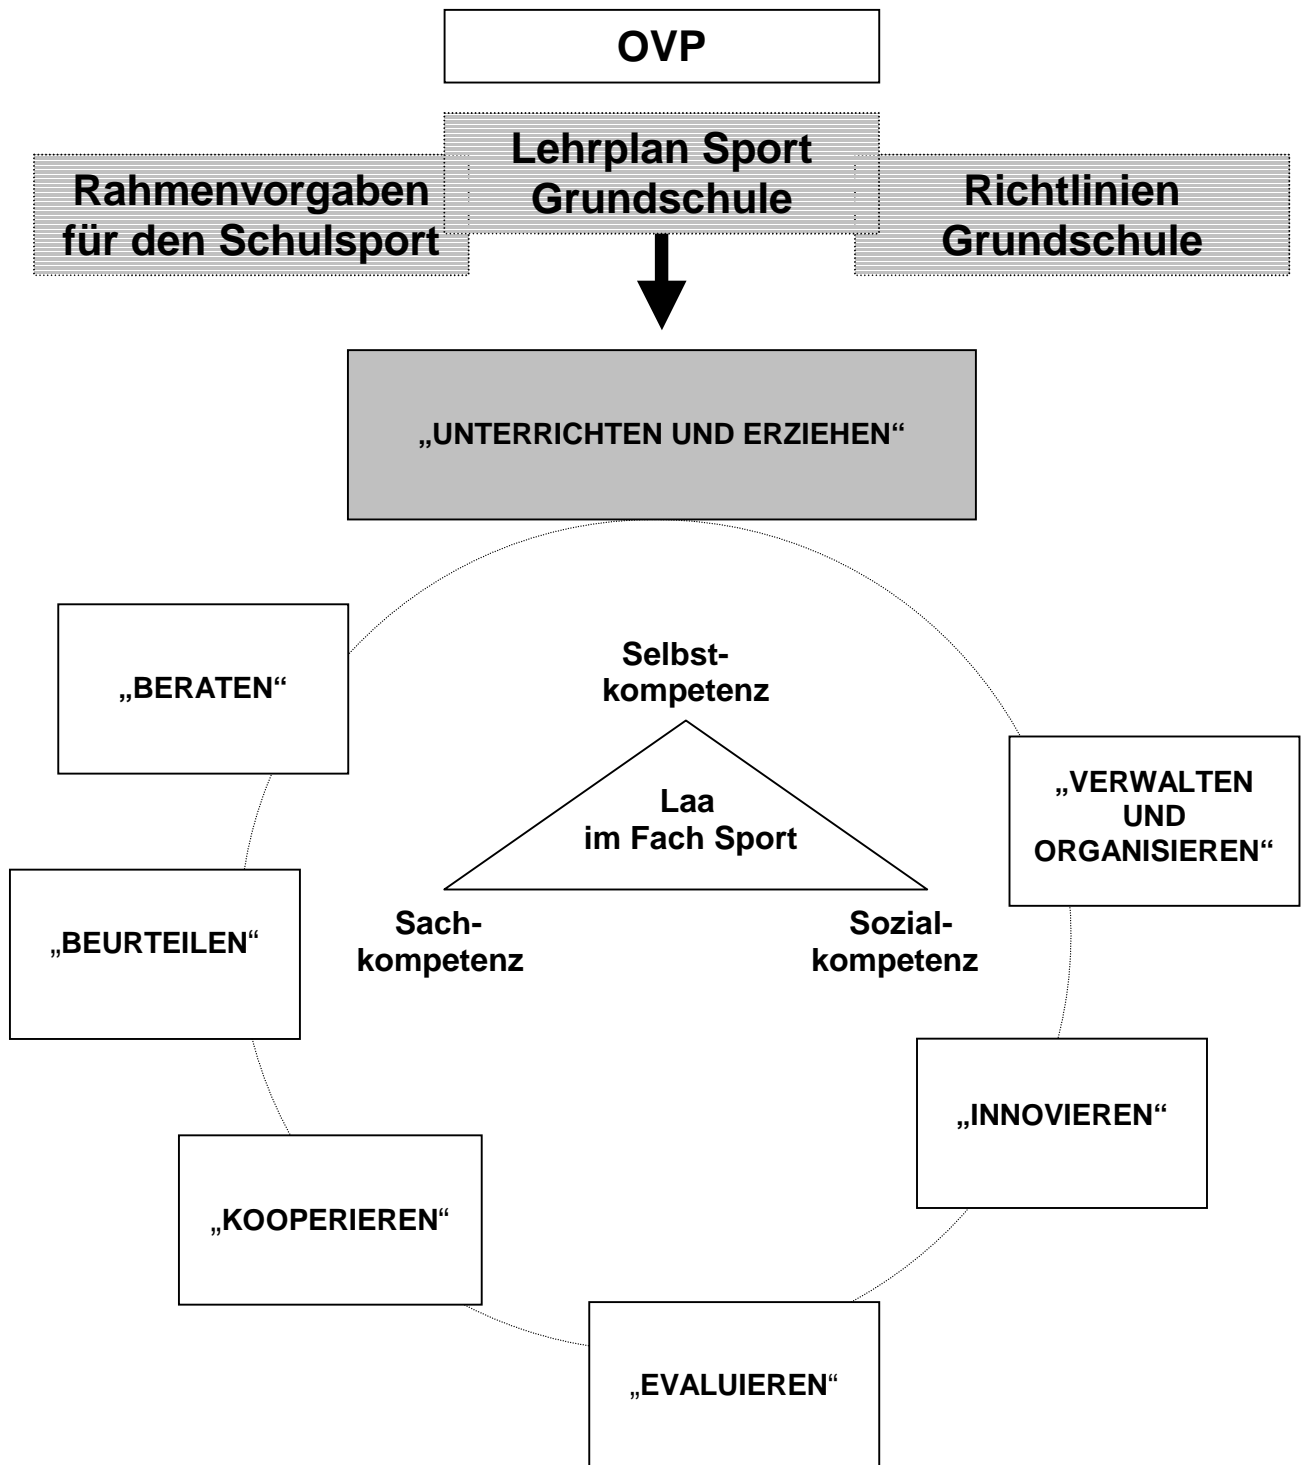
OVP

Rahmenvorgaben für den Schulsport

Lehrplan Sport Grundschule

Richtlinien Grundschule

„UNTERRICHTEN UND ERZIEHEN“

„BERATEN“

Selbstkompetenz

Laa im Fach Sport

Sachkompetenz

Sozialkompetenz

„VERWALTEN UND ORGANISIEREN“

„BEURTEILEN“

„INNOVIEREN“

„KOOPERIEREN“

„EVALUIEREN“